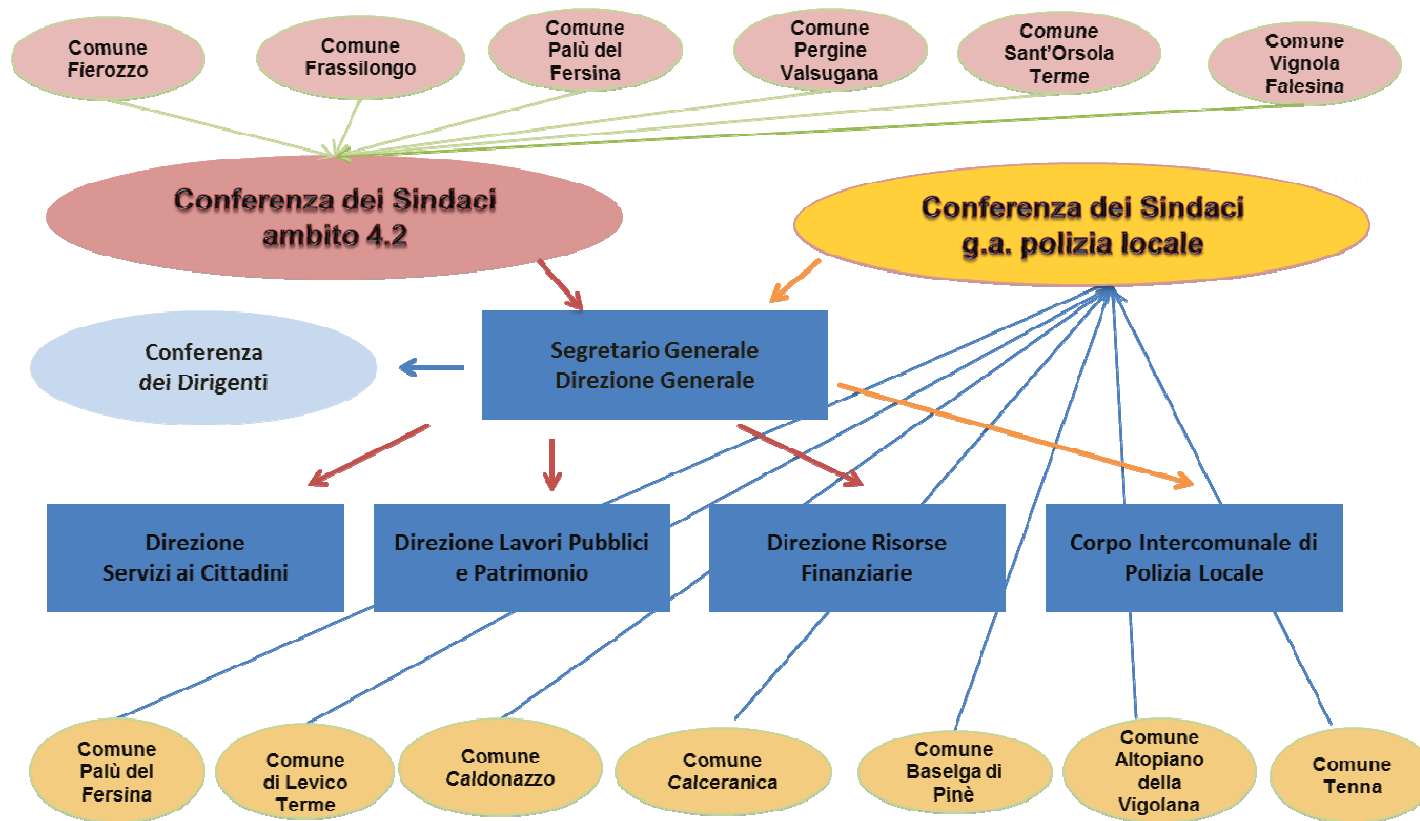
Comune Fierozzo

Comune Frassilongo

Comune Palù del Fersina

Comune Pergine Valsugana

Comune Sant'Orsola Terme

Comune Vignola Falesina

Conferenza dei Sindaci ambito 4.2

Conferenza dei Sindaci g.a. polizia locale

Conferenza dei Dirigenti

Segretario Generale Direzione Generale

Direzione Servizi ai Cittadini

Direzione Lavori Pubblici e Patrimonio

Direzione Risorse Finanziarie

Corpo Intercomunale di Polizia Locale

Comune Palù del Fersina

Comune di Levico Terme

Comune Caldonazzo

Comune Calceranica

Comune Baselga di Pinè

Comune Altopiano della Vigolana

Comune Tenna